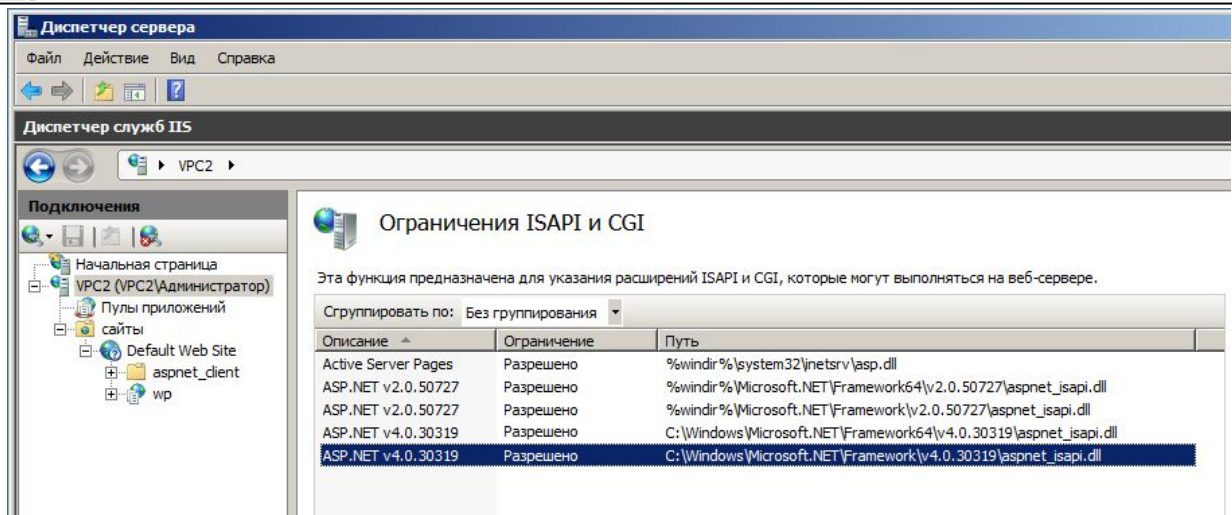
Диспетчер сервера

Файл Действие Вид Справка

Диспетчер служб IIS

VPC2 ▸

Подключения

Начальная страница
VPC2 (VPC2\Администратор)
Пулы приложений
сайты
Default Web Site
aspnet_client
wp

Ограничения ISAPI и CGI

Эта функция предназначена для указания расширений ISAPI и CGI, которые могут выполняться на веб-сервере.

Сгруппировать по: Без группирования

| Описание | Ограничение | Путь |
|---|---|---|
| Active Server Pages | Разрешено | %windir%\system32\inetsrv\asp.dll |
| ASP.NET v2.0.50727 | Разрешено | %windir%\Microsoft.NET\Framework64\v2.0.50727\aspnet_isapi.dll |
| ASP.NET v2.0.50727 | Разрешено | %windir%\Microsoft.NET\Framework\v2.0.50727\aspnet_isapi.dll |
| ASP.NET v4.0.30319 | Разрешено | C:\Windows\Microsoft.NET\Framework64\v4.0.30319\aspnet_isapi.dll |
| ASP.NET v4.0.30319 | Разрешено | C:\Windows\Microsoft.NET\Framework\v4.0.30319\aspnet_isapi.dll |